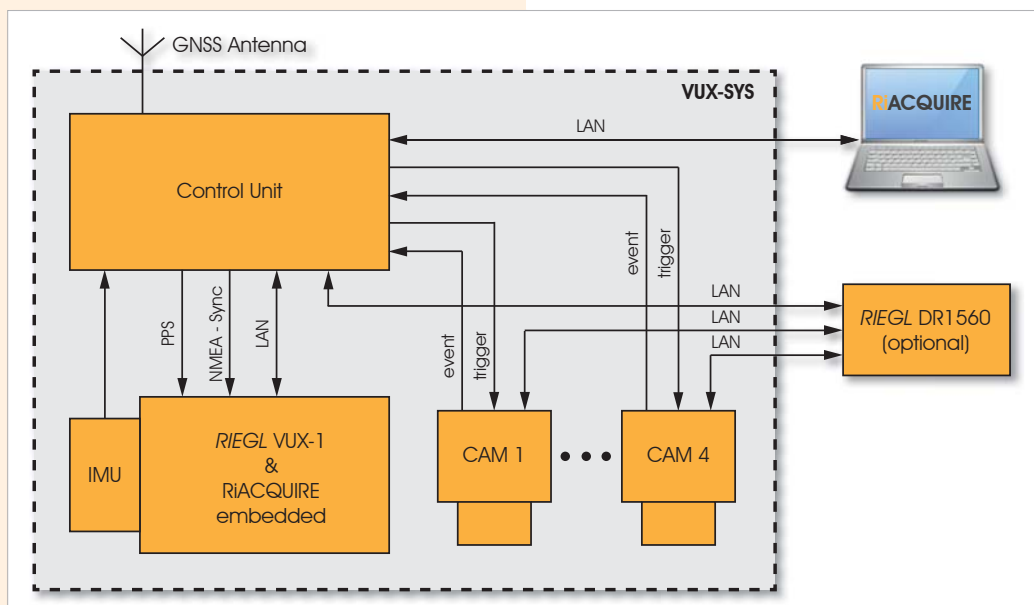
GNSS Antenna

VUX-SYS

RiACQUIRE

LAN

Control Unit

event

trigger

LAN

*RIEGL* DR1560 (optional)

LAN

LAN

PPS

NMEA - Sync

LAN

event

trigger

IMU

*RIEGL* VUX-1 & RiACQUIRE embedded

CAM 1

CAM 4